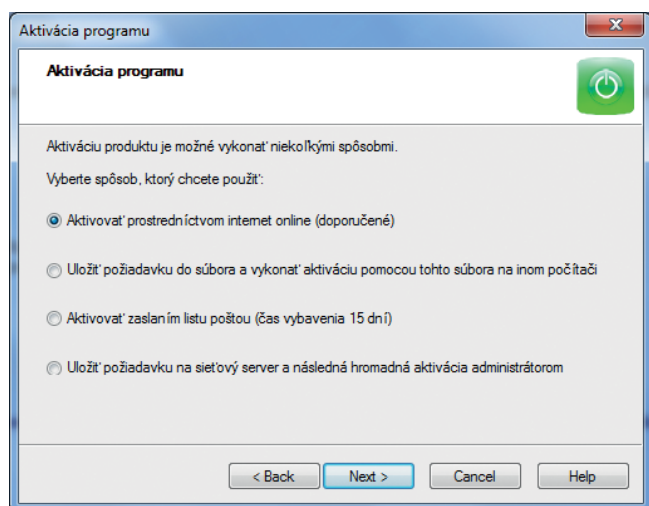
Aktivácia programu

Aktivácia programu

Aktiváciu produktu je možné vykonať niekoľkými spôsobmi.

Vyberte spôsob, ktorý chcete použiť:

Aktivovať prostredníctvom internet online (doporučené)

Uložiť požiadavku do súbora a vykonať aktiváciu pomocou tohto súbora na inom počítači

Aktivovať zaslaním listu poštou (čas vybavenia 15 dní)

Uložiť požiadavku na sieťový server a následná hromadná aktivácia administrátorom

< Back
Next >
Cancel
Help